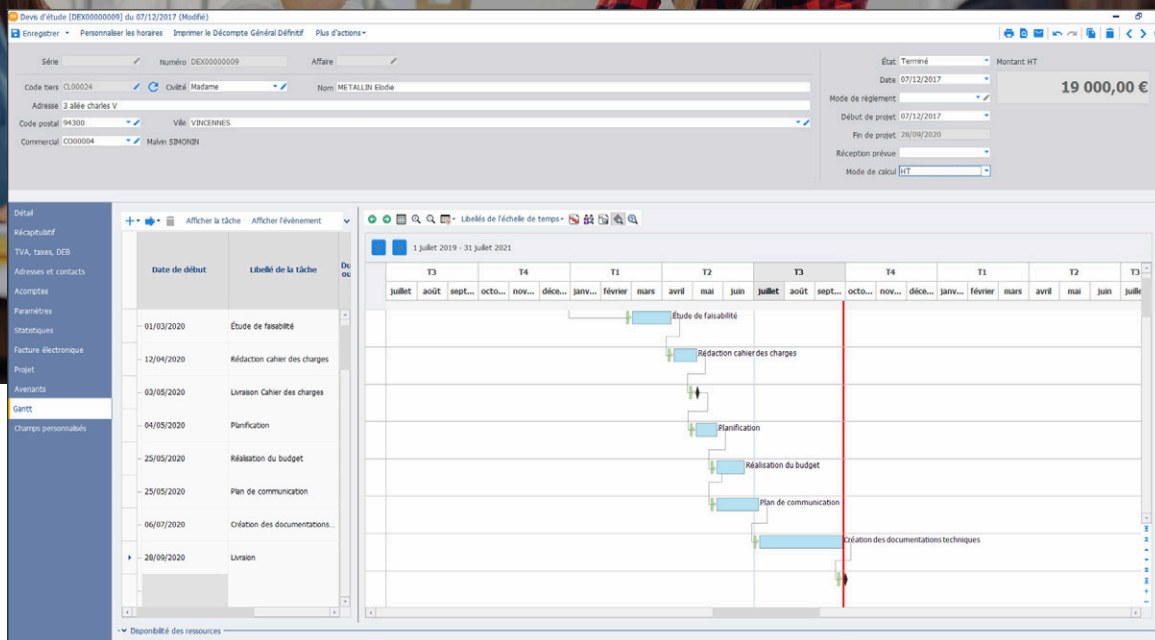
Devis d'étude [DEX00000009] du 07/12/2017 (Modifié)

Enregistrer · Personnaliser les horaires · Imprimer le Décompte Général Définitif · Plus d'actions

Série
Numéro DEX00000009
Affaire
Code tiers CL00024
Civilité Madame
Nom METALLIN Elodie
Adresse 3 allée charles V
Code postal 94300
Ville VINCENNES
Commercial CO00004
Malvin SIMONIN

État Terminé
Montant HT
Date 07/12/2017
19 000,00 €
Mode de règlement
Début de projet 07/12/2017
Fin de projet 28/09/2020
Réception prévue
Mode de calcul HT

Détail
Récapitulatif
TVA, taxes, DEB
Adresses et contacts
Acomptes
Paramètres
Statistiques
Facture électronique
Projet
Avenants
Gantt
Champs personnalisés

Afficher la tâche · Afficher l'évènement
Libellés de l'échelle de temps
1 juillet 2019 - 31 juillet 2021

| Date de début | Libellé de la tâche | Du ou |
|---|---|---|
| 01/03/2020 | Étude de faisabilité | |
| 12/04/2020 | Rédaction cahier des charges | |
| 03/05/2020 | Livraison Cahier des charges | |
| 04/05/2020 | Planification | |
| 25/05/2020 | Réalisation du budget | |
| 25/05/2020 | Plan de communication | |
| 06/07/2020 | Création des documentations... | |
| 28/09/2020 | Livraison | |

T3 T4 T1 T2 T3 T4 T1 T2 T3
juillet août sept... octo... nov... déce... janv... février mars avril mai juin juillet août sept... octo... nov... déce... janv... février mars avril mai juin juille

Étude de faisabilité
Rédaction cahier des charges
Planification
Réalisation du budget
Plan de communication
Création des documentations techniques

Disponibilité des ressources